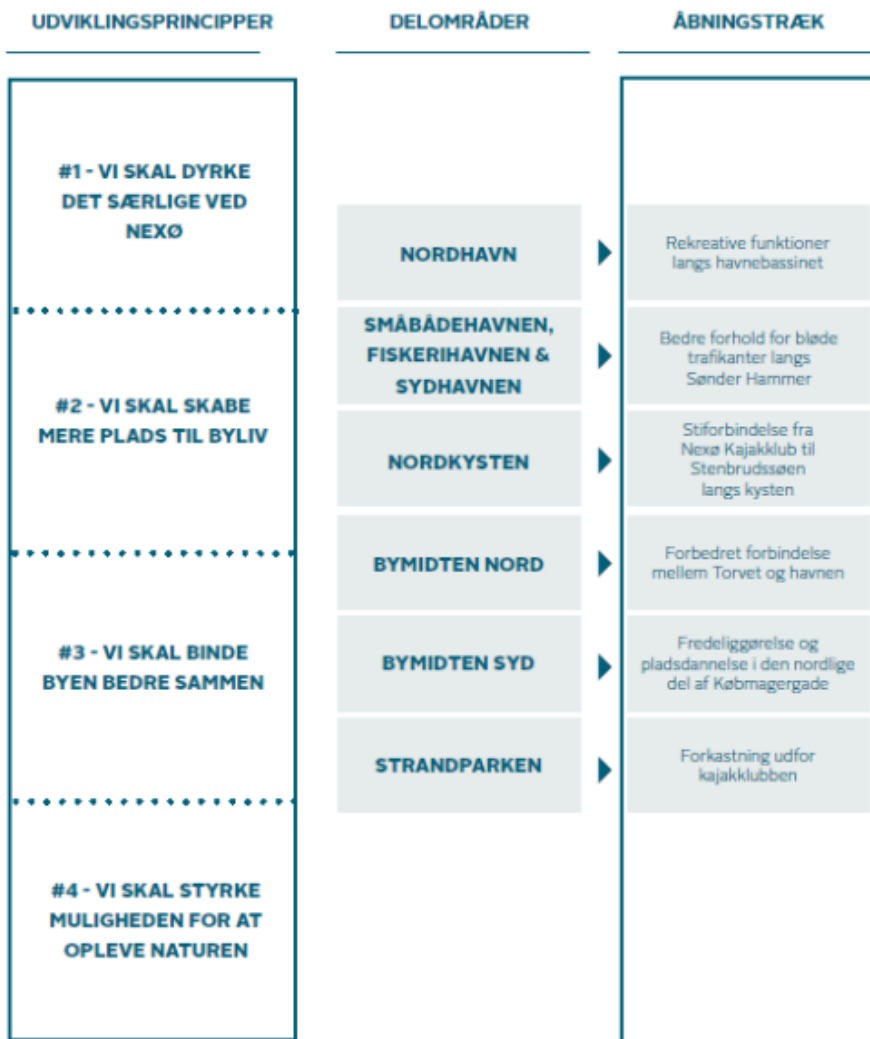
UDVIKLINGSPRINCIPPER

DELOMRÅDER

ÅBNINGSTRÆK

#1 - VI SKAL DYRKE DET SÆRLIGE VED NEXØ

#2 - VI SKAL SKABE MERE PLADS TIL BYLIV

#3 - VI SKAL BINDE BYEN BEDRE SAMMEN

#4 - VI SKAL STYRKE MULIGHEDEN FOR AT OPLEVE NATUREN

NORDHAVN

Rekreative funktioner langs havnebassinet

SMÅBÅDEHAVNEN, FISKERIHAVNEN & SYDHAVNEN

Bedre forhold for bløde trafikanter langs Sønder Hammer

NORDKYSTEN

Stiforbindelse fra Nexø Kajakklub til Stenbrudssøen langs kysten

BYMIDTEN NORD

Forbedret forbindelse mellem Torvet og havnen

BYMIDTEN SYD

Fredeliggørelse og pladsdannelse i den nordlige del af Købmagergade

STRANDPARKEN

Forkastning udfor kajakklubben